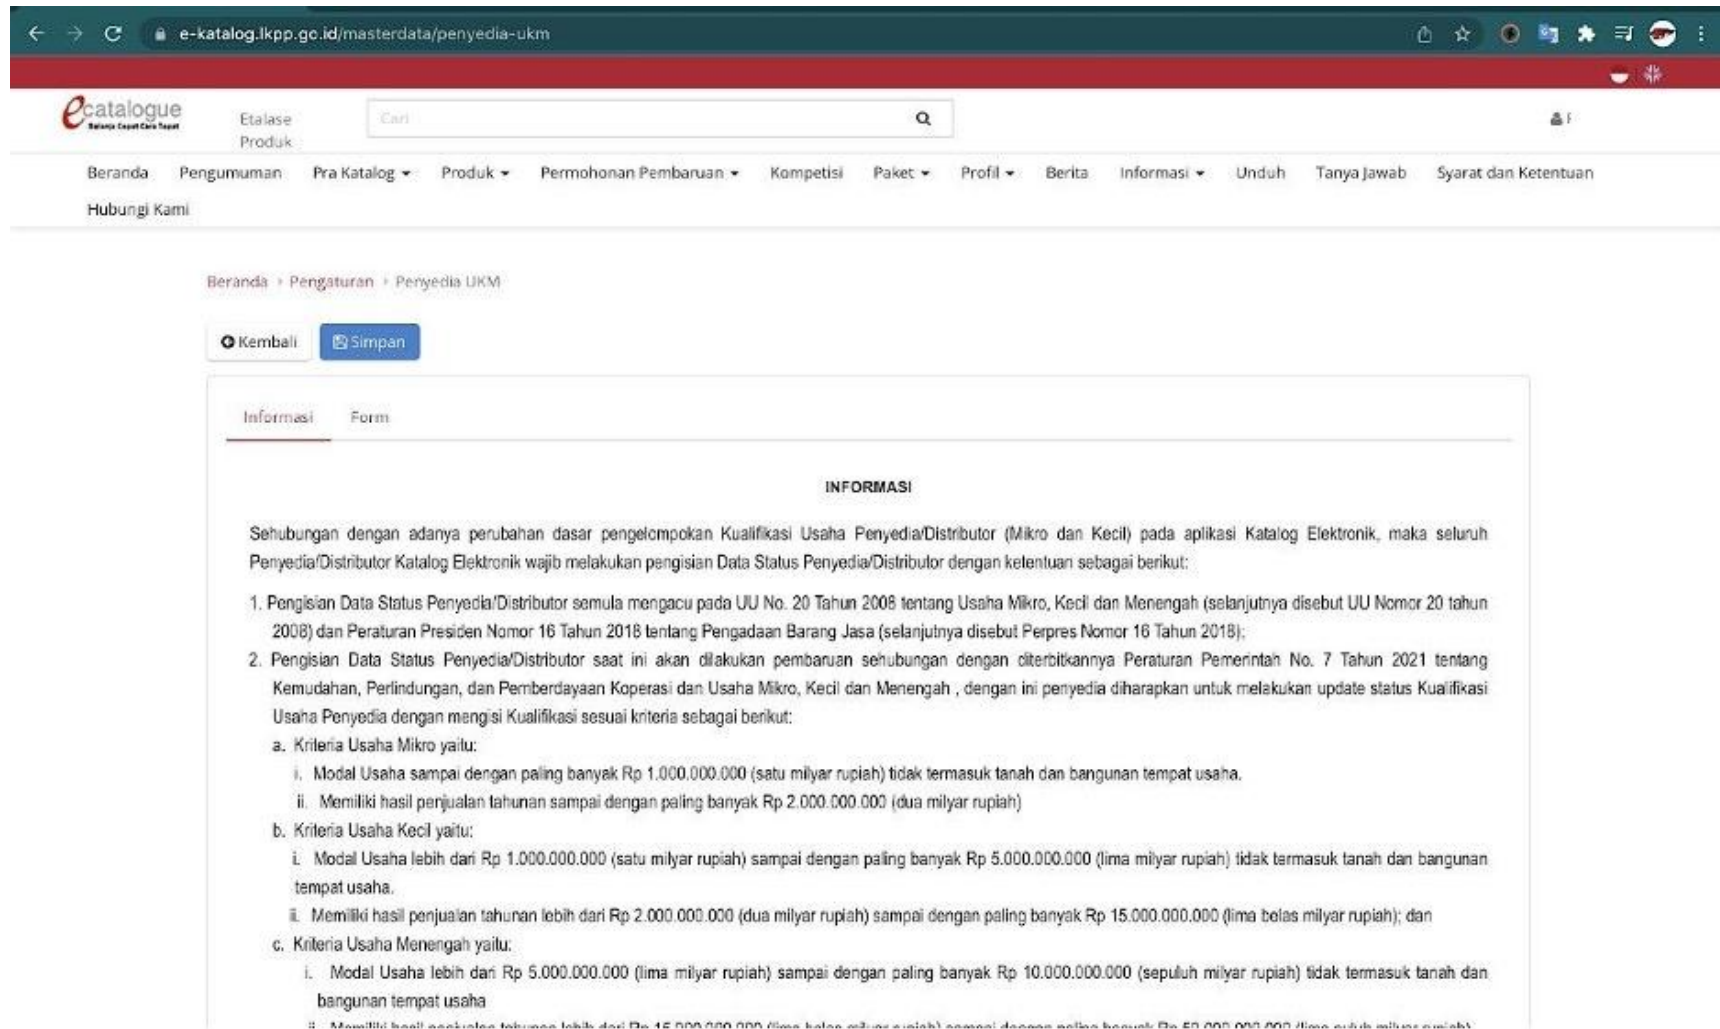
e-katalog.lkpp.go.id/masterdata/penyedia-ukm

ecatalogue
Belanja Cepat Cara Tepat

Etalase Produk

Cari

Beranda Pengumuman Pra Katalog Produk Permohonan Pembaruan Kompetisi Paket Profil Berita Informasi Unduh Tanya Jawab Syarat dan Ketentuan Hubungi Kami

Beranda › Pengaturan › Penyedia UKM

Kembali Simpan

Informasi Form

INFORMASI

Sehubungan dengan adanya perubahan dasar pengelompokan Kualifikasi Usaha Penyedia/Distributor (Mikro dan Kecil) pada aplikasi Katalog Elektronik, maka seluruh Penyedia/Distributor Katalog Elektronik wajib melakukan pengisian Data Status Penyedia/Distributor dengan ketentuan sebagai berikut:

1. Pengisian Data Status Penyedia/Distributor semula mengacu pada UU No. 20 Tahun 2008 tentang Usaha Mikro, Kecil dan Menengah (selanjutnya disebut UU Nomor 20 tahun 2008) dan Peraturan Presiden Nomor 16 Tahun 2018 tentang Pengadaan Barang Jasa (selanjutnya disebut Perpres Nomor 16 Tahun 2018);
2. Pengisian Data Status Penyedia/Distributor saat ini akan dilakukan pembaruan sehubungan dengan diterbitkannya Peraturan Pemerintah No. 7 Tahun 2021 tentang Kemudahan, Perlindungan, dan Pemberdayaan Koperasi dan Usaha Mikro, Kecil dan Menengah , dengan ini penyedia diharapkan untuk melakukan update status Kualifikasi Usaha Penyedia dengan mengisi Kualifikasi sesuai kriteria sebagai berikut:
a. Kriteria Usaha Mikro yaitu:
i. Modal Usaha sampai dengan paling banyak Rp 1.000.000.000 (satu milyar rupiah) tidak termasuk tanah dan bangunan tempat usaha.
ii. Memiliki hasil penjualan tahunan sampai dengan paling banyak Rp 2.000.000.000 (dua milyar rupiah)
b. Kriteria Usaha Kecil yaitu:
i. Modal Usaha lebih dari Rp 1.000.000.000 (satu milyar rupiah) sampai dengan paling banyak Rp 5.000.000.000 (lima milyar rupiah) tidak termasuk tanah dan bangunan tempat usaha.
ii. Memiliki hasil penjualan tahunan lebih dari Rp 2.000.000.000 (dua milyar rupiah) sampai dengan paling banyak Rp 15.000.000.000 (lima belas milyar rupiah); dan
c. Kriteria Usaha Menengah yaitu:
i. Modal Usaha lebih dari Rp 5.000.000.000 (lima milyar rupiah) sampai dengan paling banyak Rp 10.000.000.000 (sepuluh milyar rupiah) tidak termasuk tanah dan bangunan tempat usaha
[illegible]